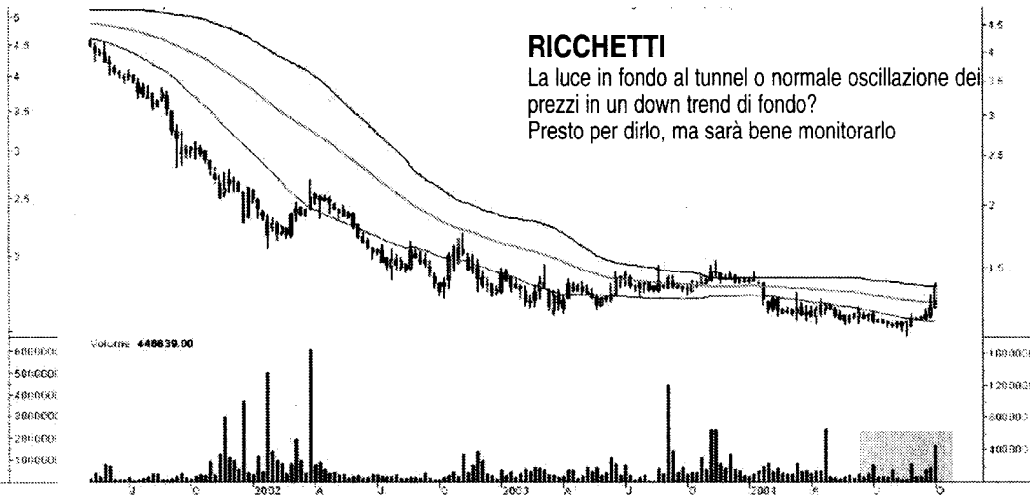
RICCHETTI

La luce in fondo al tunnel o normale oscillazione dei prezzi in un down trend di fondo?
Presto per dirlo, ma sarà bene monitorarlo

5
4.5
4
3.5
3
2.5
2

4.5
4
3.5
3
2.5
2
1.5

Volume 448639.00

6000000
5000000
4000000
3000000
2000000
1000000

1600000
1200000
800000
400000

J O 2002 A J O 2003 A J O 2004 A J O